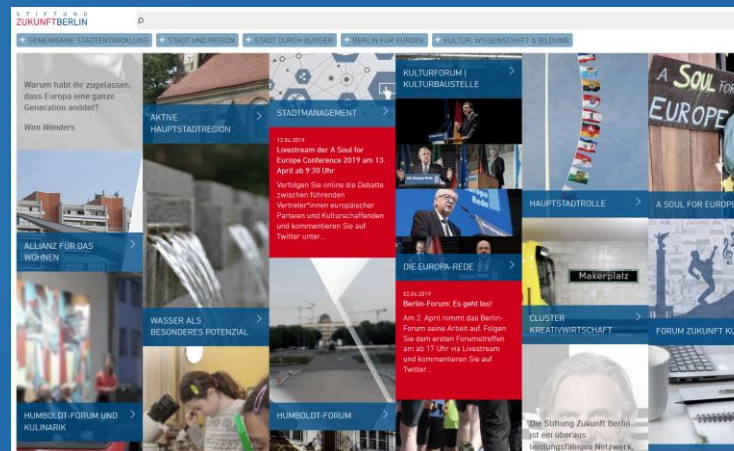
STIFTUNG ZUKUNFTBERLIN

+ GEMEINSAME STADTENTWICKLUNG + STADT UND REGION + STADT DURCH BÜRGER + BERLIN FÜR EUROPA + KULTUR, WISSENSCHAFT & BILDUNG

Warum habt ihr zugelassen, dass Europa eine ganze Generation anödet?

Wim Wenders

AKTIVE HAUPTSTADTREGION

STADTMANAGEMENT

KULTURFORUM | KULTURBAUSTELLE

A SOUL FOR EUROPE

12.04.2019

Livestream der A Soul for Europe Conference 2019 am 13. April ab 9:30 Uhr

Verfolgen Sie online die Debatte zwischen führenden Vertreter*innen europäischer Parteien und Kulturschaffenden und kommentieren Sie auf Twitter unter...

HAUPTSTADTROLLE

A SOUL FOR EUROPE

ALLIANZ FÜR DAS WOHNEN

DIE EUROPA-REDE

Makerplatz

02.04.2019

Berlin-Forum: Es geht los!

Am 2. April nimmt das Berlin-Forum seine Arbeit auf. Folgen Sie dem ersten Forumstreffen am 17 Uhr via Livestream und kommentieren Sie auf Twitter...

WASSER ALS BESONDERES POTENZIAL

CLUSTER KREATIVWIRTSCHAFT

FORUM ZUKUNFT KU

HUMBOLDT-FORUM UND KULINARIK

HUMBOLDT-FORUM

Die Stiftung Zukunft Berlin ist ein überaus leistungsfähiges Netzwerk,